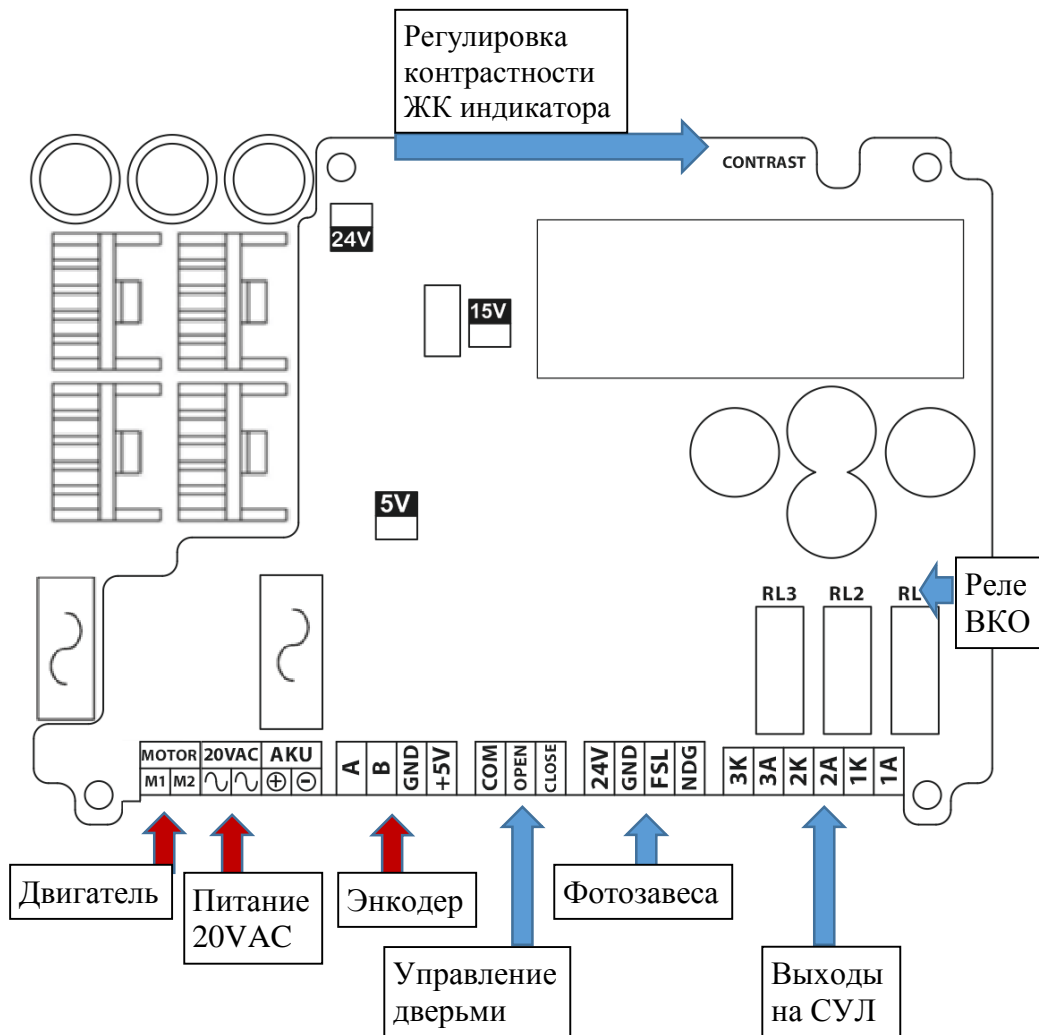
Регулировка контрастности ЖК индикатора

CONTRAST

24V

15V

5V

RL3 RL2 RL

Реле ВКО

MOTOR
M1 M2
20VAC
AKU
$\oplus$ $\ominus$
A B GND +5V
COM OPEN CLOSE
24V GND FSL NDG
3K 3A 2K 2A 1K 1A

Двигатель

Питание 20VAC

Энкодер

Фотозавеса

Управление дверьми

Выходы на СУЛ